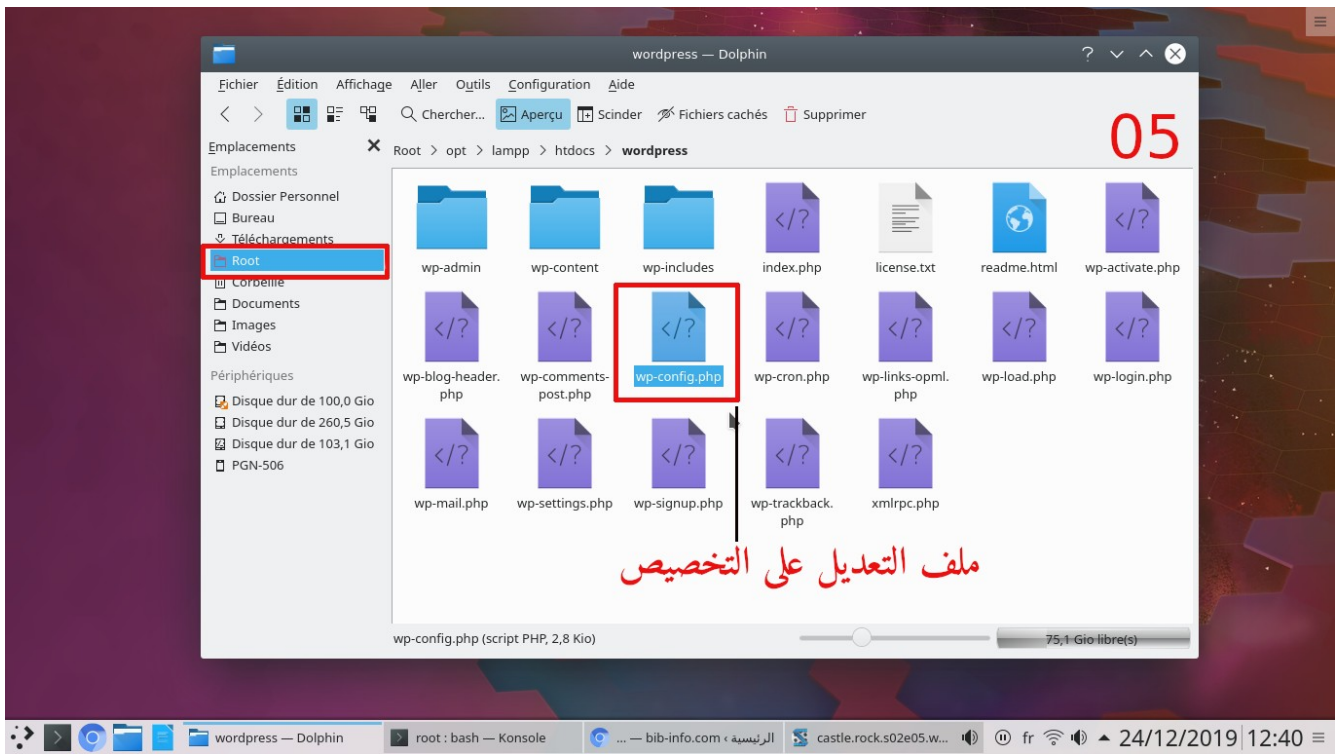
wordpress — Dolphin

Fichier Édition Affichage Aller Outils Configuration Aide

Chercher... Aperçu Scinder Fichiers cachés Supprimer

05

Emplacements

Root > opt > lampp > htdocs > wordpress

Emplacements
Dossier Personnel
Bureau
Téléchargements
Root
Corbeille
Documents
Images
Vidéos

Périphériques
Disque dur de 100,0 Gio
Disque dur de 260,5 Gio
Disque dur de 103,1 Gio
PGN-506

wp-admin
wp-content
wp-includes
index.php
license.txt
readme.html
wp-activate.php
wp-blog-header.php
wp-comments-post.php
wp-config.php
wp-cron.php
wp-links-opml.php
wp-load.php
wp-login.php
wp-mail.php
wp-settings.php
wp-signup.php
wp-trackback.php
xmlrpc.php

ملف التعديل على التخصيص

wp-config.php (script PHP, 2,8 Kio)

75,1 Gio libre(s)

wordpress — Dolphin
root : bash — Konsole
الرئيسية ‹ bib-info.com — ...
castle.rock.s02e05.w...
fr
24/12/2019 12:40